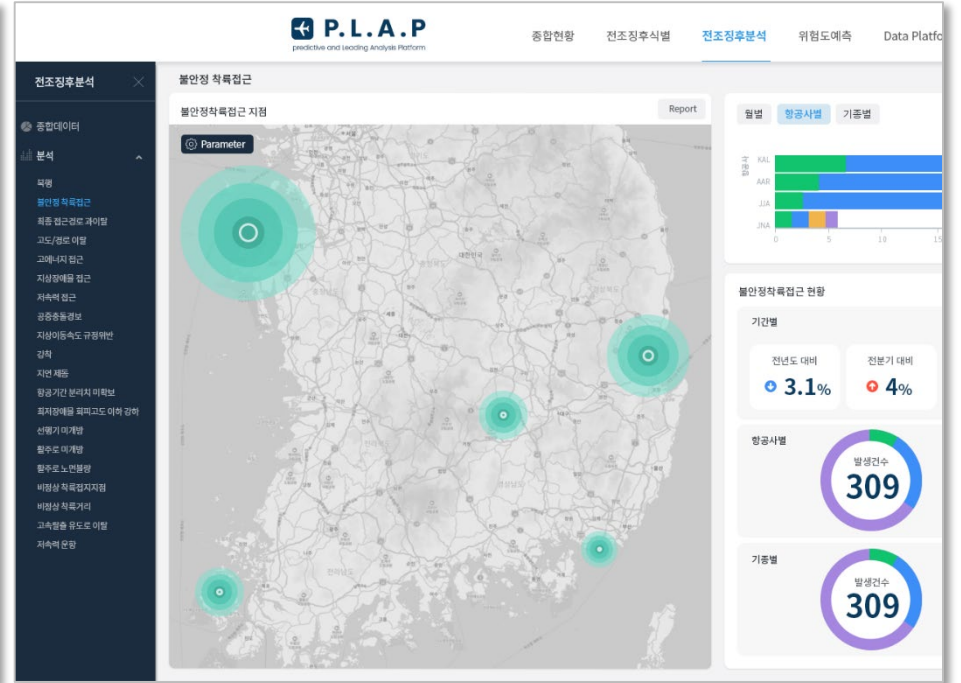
P.L.A.P
predictive and Leading Analysis Platform

종합현황 전조징후식별 전조징후분석 위험도예측 Data Platfo

전조징후분석

종합데이터

분석

목록
불안정 착륙접근
최종 접근경로 과이탈
고도/경로 이탈
고에너지 접근
지상장애물 접근
저속력 접근
공중충돌경보
지상이동속도 규정위반
강착
지연 제동
항공기간 분리치 미확보
회피장애물 회피고도 이하 강하
선행기 미개방
활주로 미개방
활주로 노면불량
비정상 착륙접지지점
비정상 착륙거리
고속탈출 유도로 이탈
저속력 운항

불안정 착륙접근

불안정착륙접근 지점

Report

Parameter

월별 항공사별 기종별

항공사

KAL
AAR
JJA
JNA

0 5 10 15

불안정착륙접근 현황

기간별

전년도 대비
3.1%

전분기 대비
4%

항공사별

발생건수
309

기종별

발생건수
309